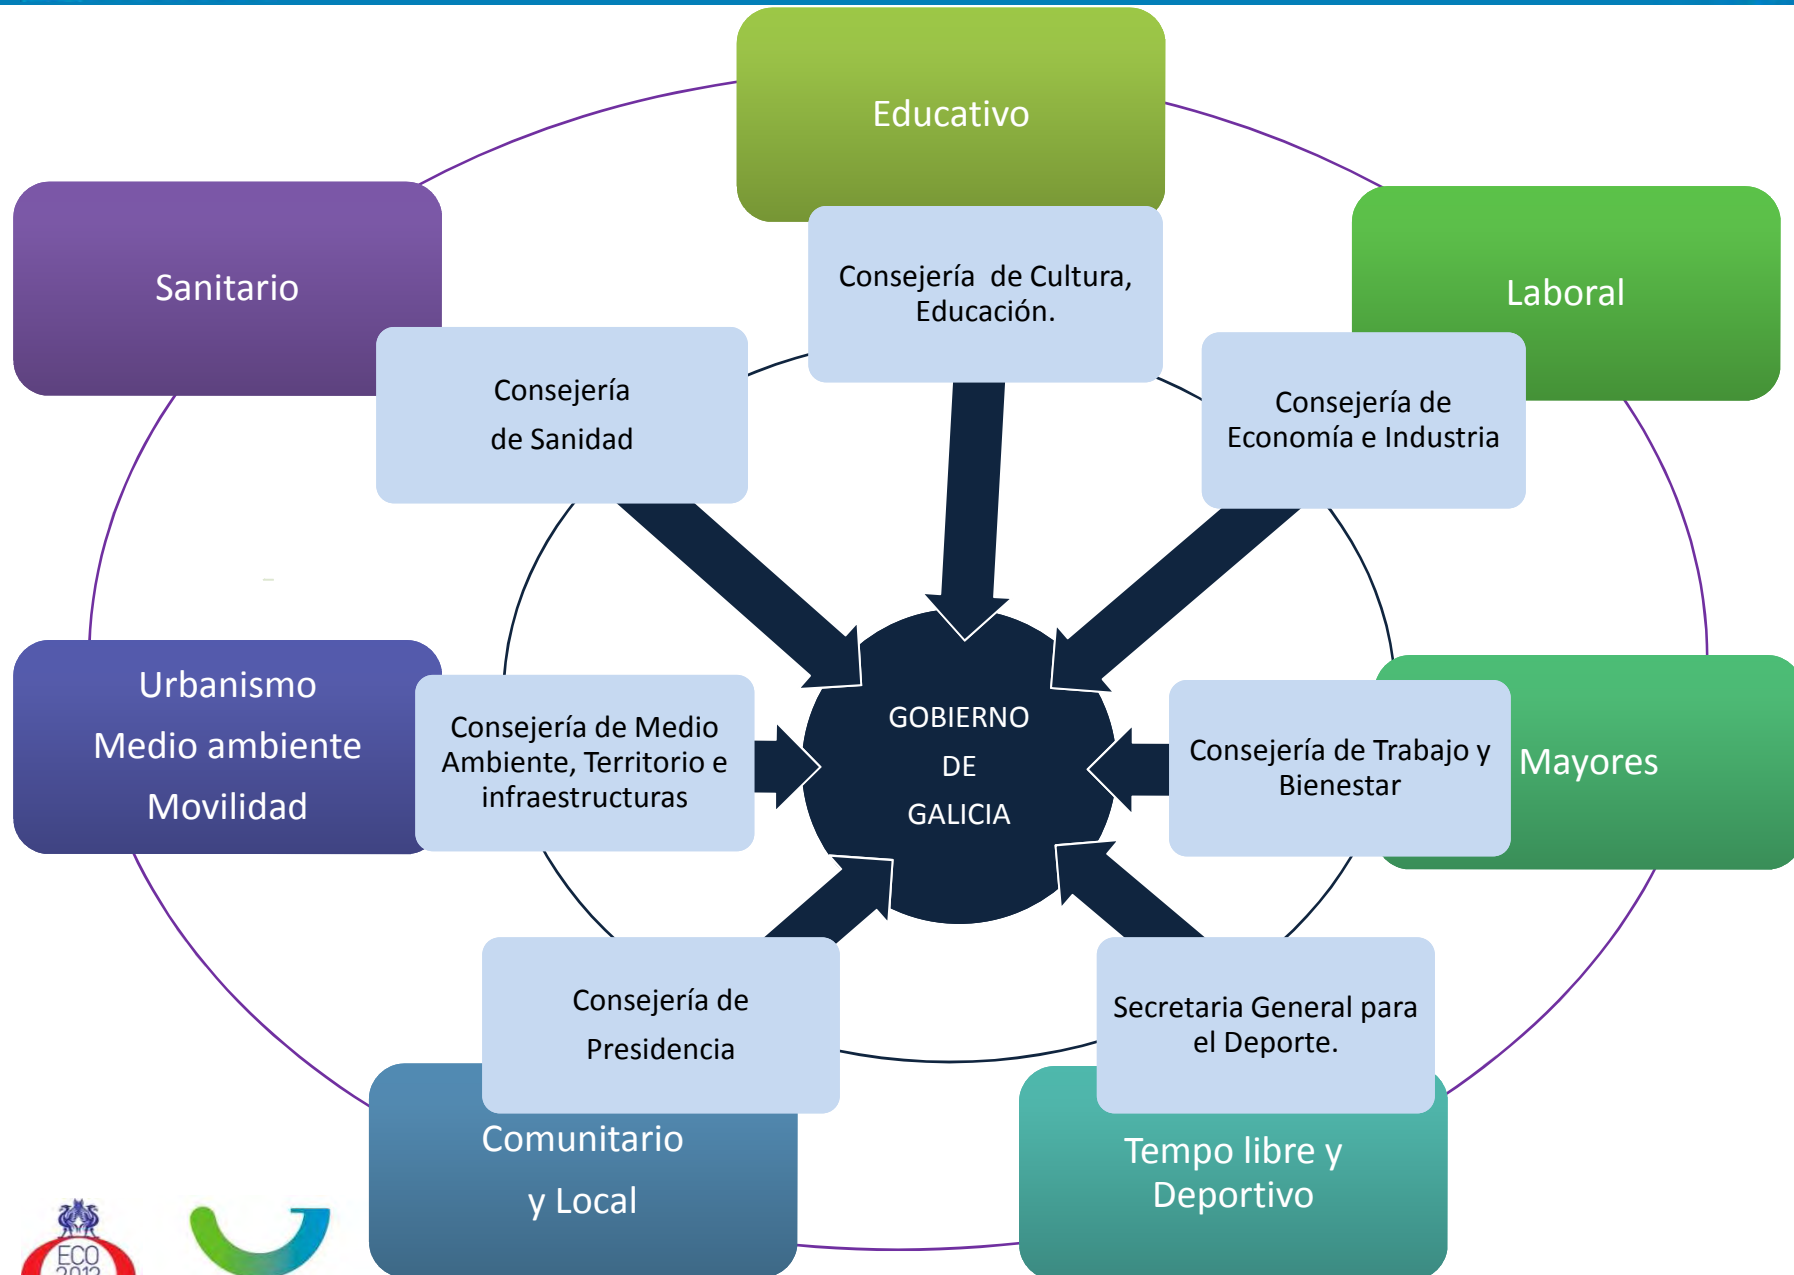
Educativo

Consejería de Cultura, Educación.

Sanitario

Consejería de Sanidad

Laboral

Consejería de Economía e Industria

Urbanismo Medio ambiente Movilidad

Consejería de Medio Ambiente, Territorio e infraestructuras

GOBIERNO DE GALICIA

Consejería de Trabajo y Bienestar

Mayores

Consejería de Presidencia

Comunitario y Local

Secretaria General para el Deporte.

Tempo libre y Deportivo

ECO 2012